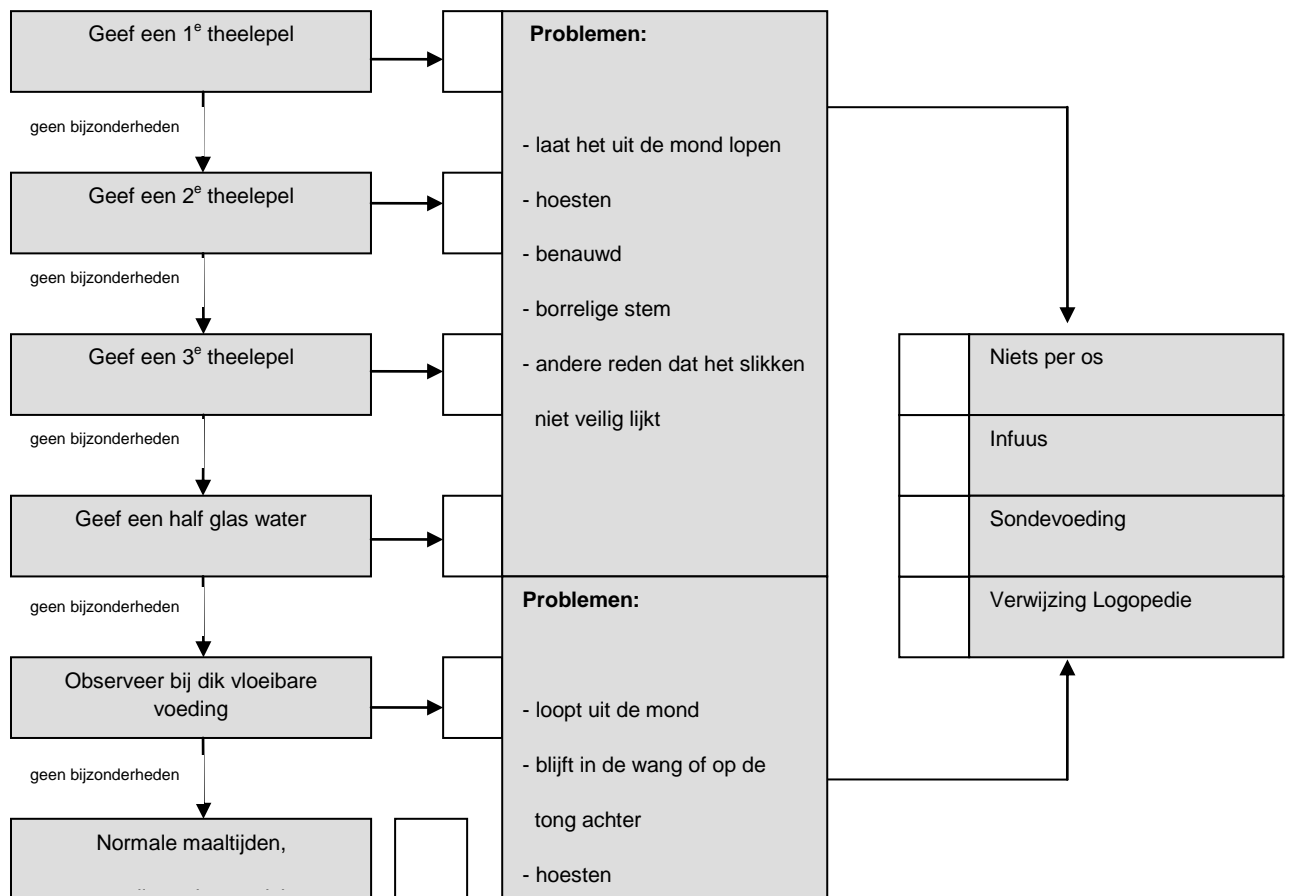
Geef een $1^e$ theelepel

geen bijzonderheden

Geef een $2^e$ theelepel

geen bijzonderheden

Geef een $3^e$ theelepel

geen bijzonderheden

Geef een half glas water

geen bijzonderheden

Observeer bij dik vloeibare voeding

geen bijzonderheden

Normale maaltijden,

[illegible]

Problemen:

- laat het uit de mond lopen

- hoesten

- benauwd

- borrelige stem

- andere reden dat het slikken niet veilig lijkt

Problemen:

- loopt uit de mond

- blijft in de wang of op de tong achter

- hoesten

Niets per os

Infuus

Sondevoeding

Verwijzing Logopedie